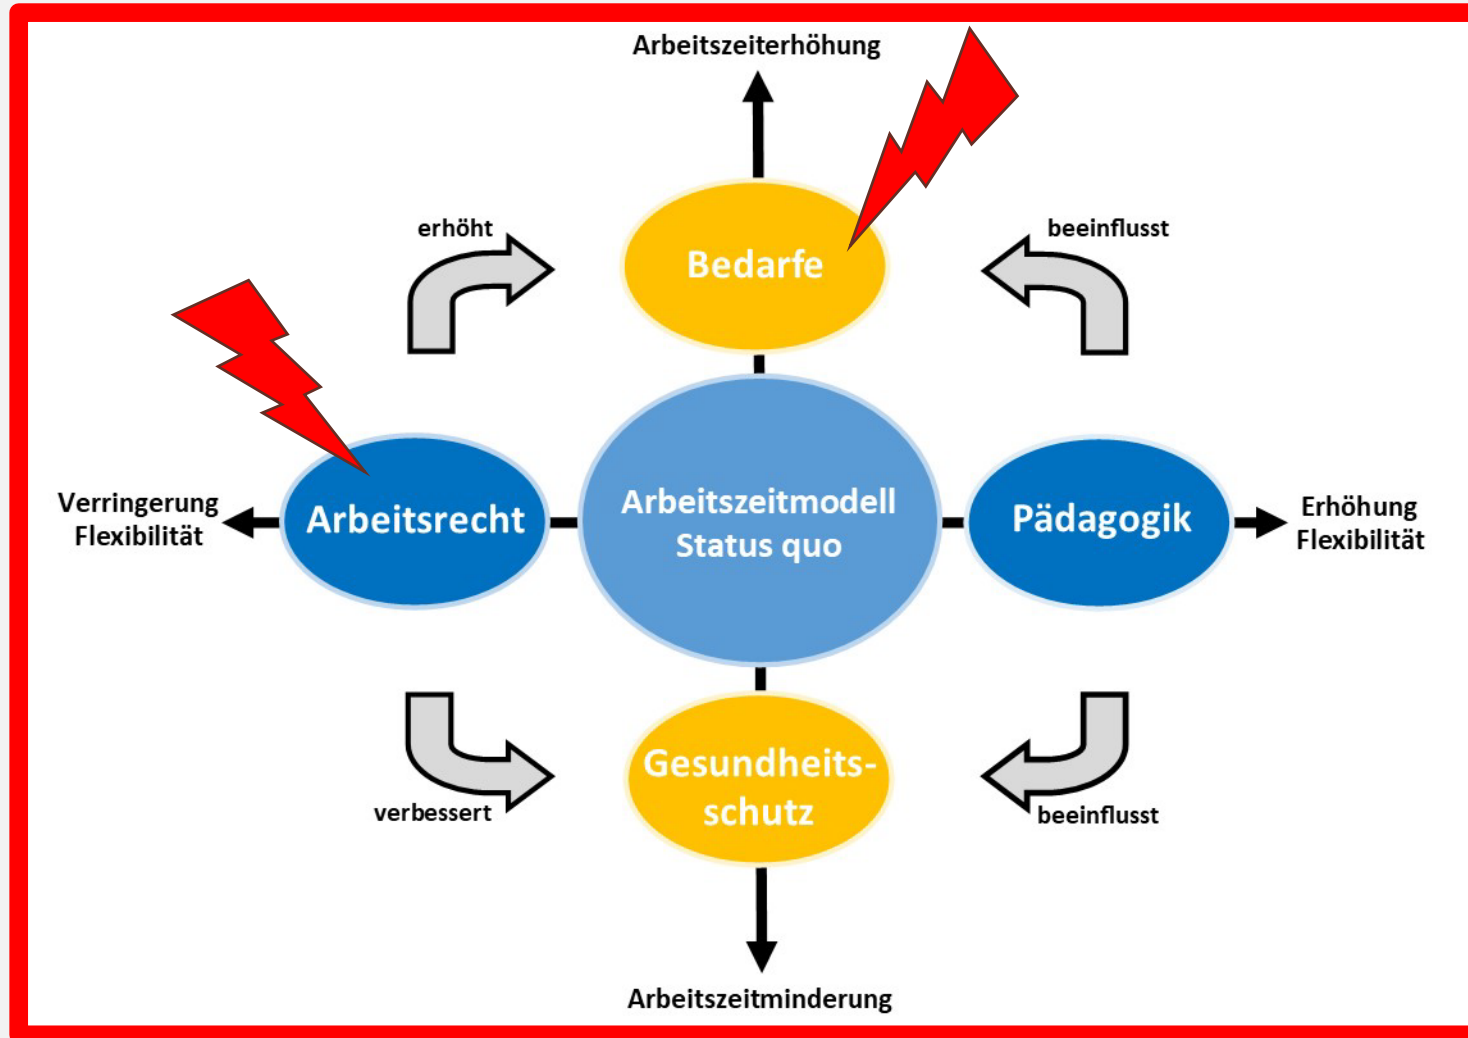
Arbeitszeiterhöhung

erhöht

Bedarfe

beeinflusst

Verringerung Flexibilität

Arbeitsrecht

Arbeitszeitmodell Status quo

Pädagogik

Erhöhung Flexibilität

verbessert

Gesundheitsschutz

beeinflusst

Arbeitszeitminderung